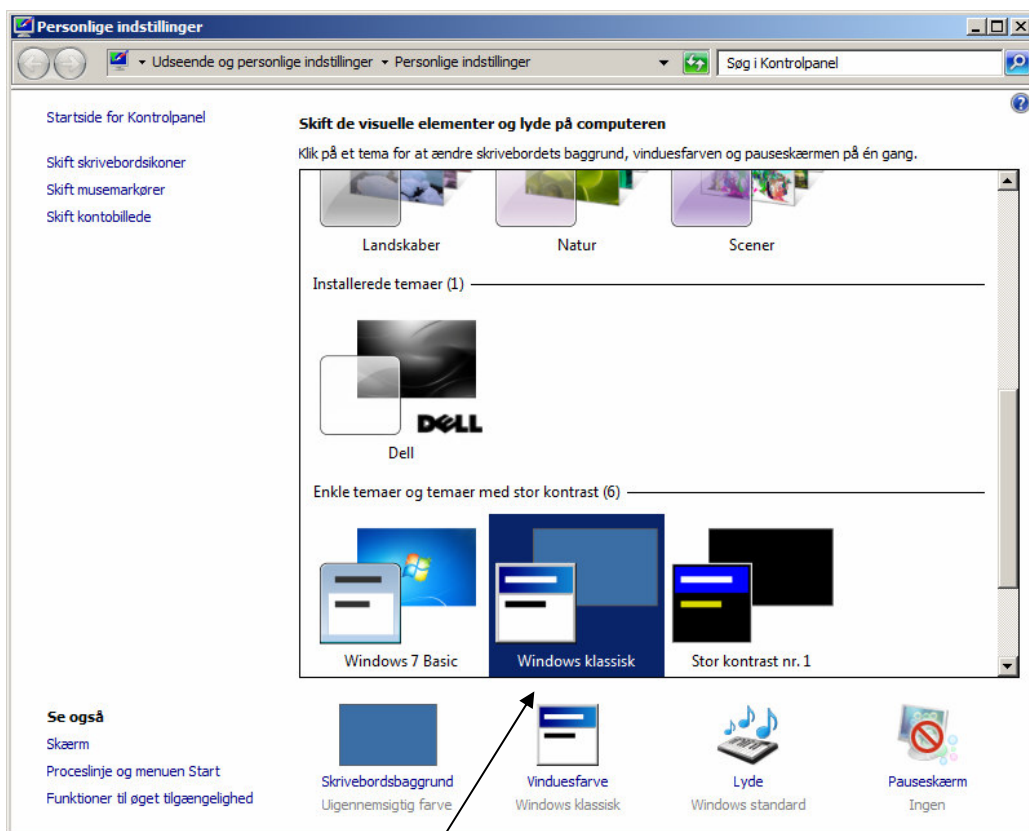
Personlige indstillinger

Udseende og personlige indstillinger ▸ Personlige indstillinger

Søg i Kontrolpanel

Startside for Kontrolpanel

Skift skrivebordsikoner

Skift musemarkører

Skift kontobillede

Skift de visuelle elementer og lyde på computeren

Klik på et tema for at ændre skrivebordets baggrund, vinduesfarven og pauseskærmen på én gang.

Landskaber

Natur

Scener

Installerede temaer (1)

DELL

Dell

Enkle temaer og temaer med stor kontrast (6)

Windows 7 Basic

Windows klassisk

Stor kontrast nr. 1

Se også

Skærm

Proceslinje og menuen Start

Funktioner til øget tilgængelighed

Skrivebordsbaggrund
Uigennemsigtig farve

Vinduesfarve
Windows klassisk

Lyde
Windows standard

Pauseskærm
Ingen